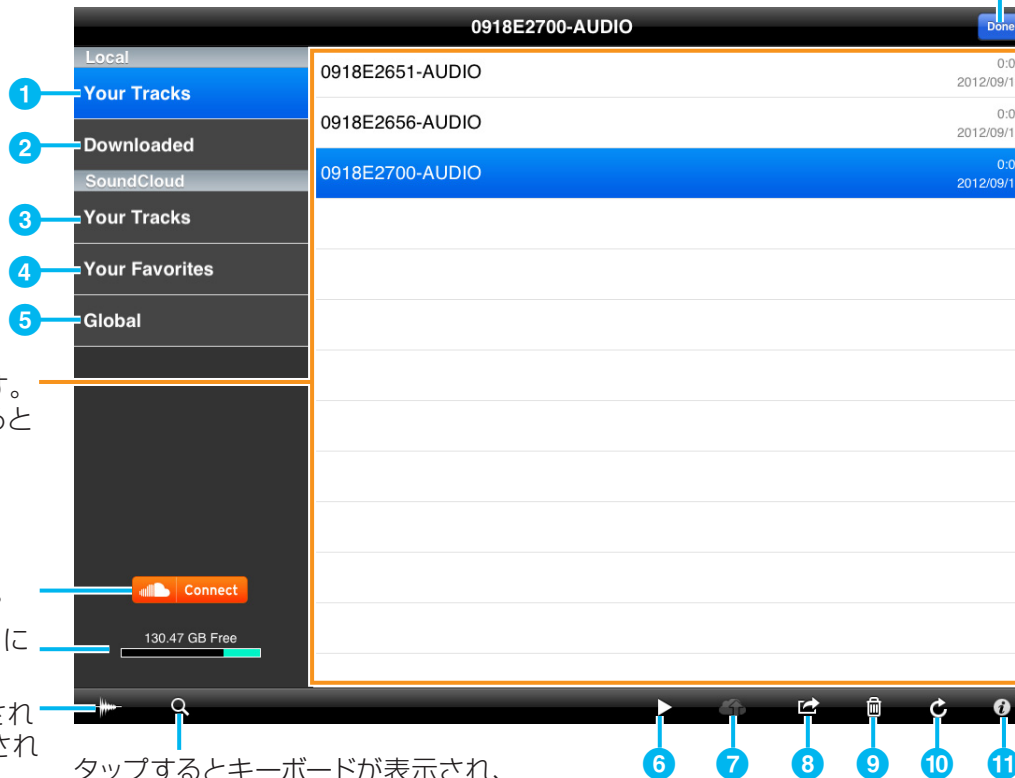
0918E2700-AUDIO

Done

Local

1 Your Tracks

2 Downloaded

SoundCloud

3 Your Tracks

4 Your Favorites

5 Global

0918E2651-AUDIO 0:0 2012/09/1

0918E2656-AUDIO 0:0 2012/09/1

0918E2700-AUDIO 0:0 2012/09/1

す。
っと

Connect

に

130.47 GB Free

され
され

タップするとキーボードが表示され、

6 7 8 9 10 11